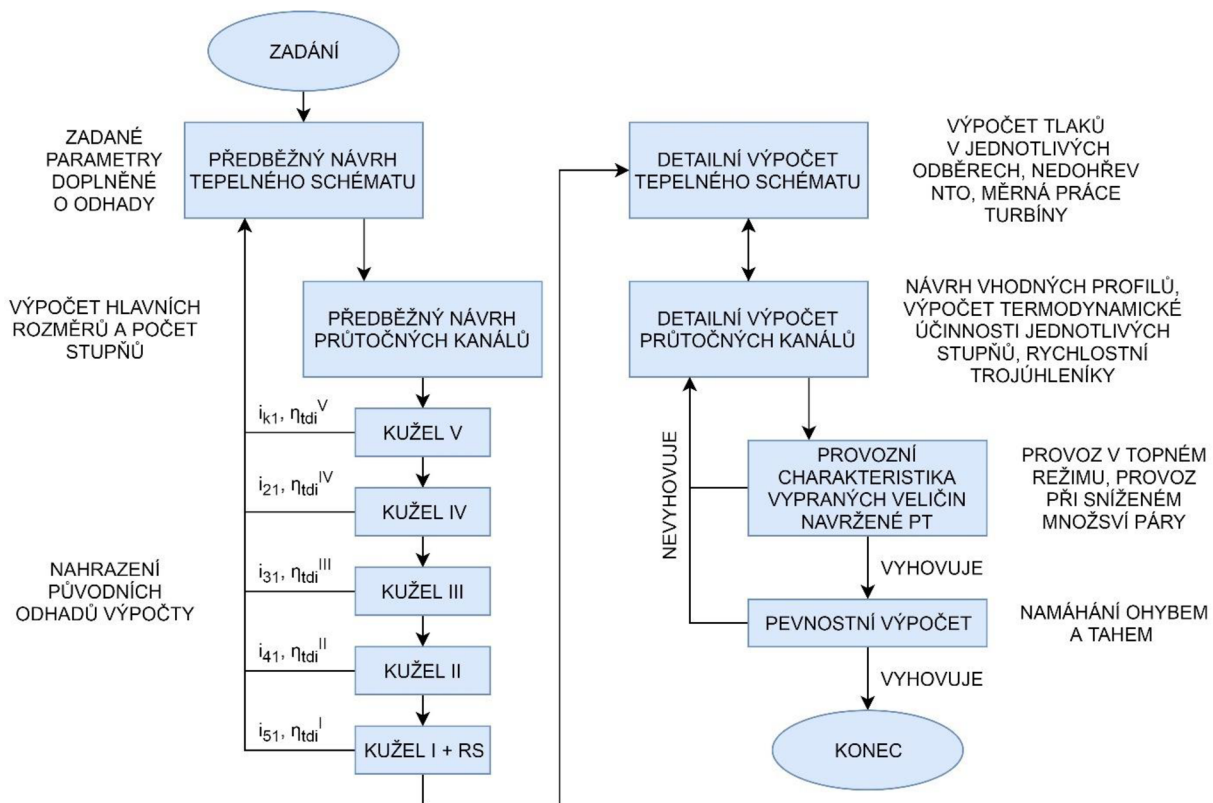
ZADÁNÍ

ZADANÉ PARAMETRY DOPLNĚNÉ O ODHADY

PŘEDBĚŽNÝ NÁVRH TEPELNÉHO SCHÉMATU

VÝPOČET HLAVNÍCH ROZMĚRŮ A POČET STUPŇŮ

PŘEDBĚŽNÝ NÁVRH PRŮTOČNÝCH KANÁLŮ

$i_{k1}$, $\eta_{tdi}^{V}$

KUŽEL V

$i_{21}$, $\eta_{tdi}^{IV}$

KUŽEL IV

NAHRAZENÍ PŮVODNÍCH ODHADŮ VÝPOČTY

$i_{31}$, $\eta_{tdi}^{III}$

KUŽEL III

$i_{41}$, $\eta_{tdi}^{II}$

KUŽEL II

$i_{51}$, $\eta_{tdi}^{I}$

KUŽEL I + RS

DETAILNÍ VÝPOČET TEPELNÉHO SCHÉMATU

VÝPOČET TLAKŮ V JEDNOTLIVÝCH ODBĚRECH, NEDOHŘEV NTO, MĚRNÁ PRÁCE TURBÍNY

DETAILNÍ VÝPOČET PRŮTOČNÝCH KANÁLŮ

NÁVRH VHODNÝCH PROFILŮ, VÝPOČET TERMODYNAMICKÉ ÚČINNOSTI JEDNOTLIVÝCH STUPŇŮ, RYCHLOSTNÍ TROJÚHLENÍKY

NEVYHOVUJE

PROVOZNÍ CHARAKTERISTIKA VYPRANÝCH VELIČIN NAVRŽENÉ PT

PROVOZ V TOPNÉM REŽIMU, PROVOZ PŘI SNÍŽENÉM MNOŽSVÍ PÁRY

VYHOVUJE

PEVNOSTNÍ VÝPOČET

NAMÁHÁNÍ OHYBEM A TAHEM

VYHOVUJE

KONEC